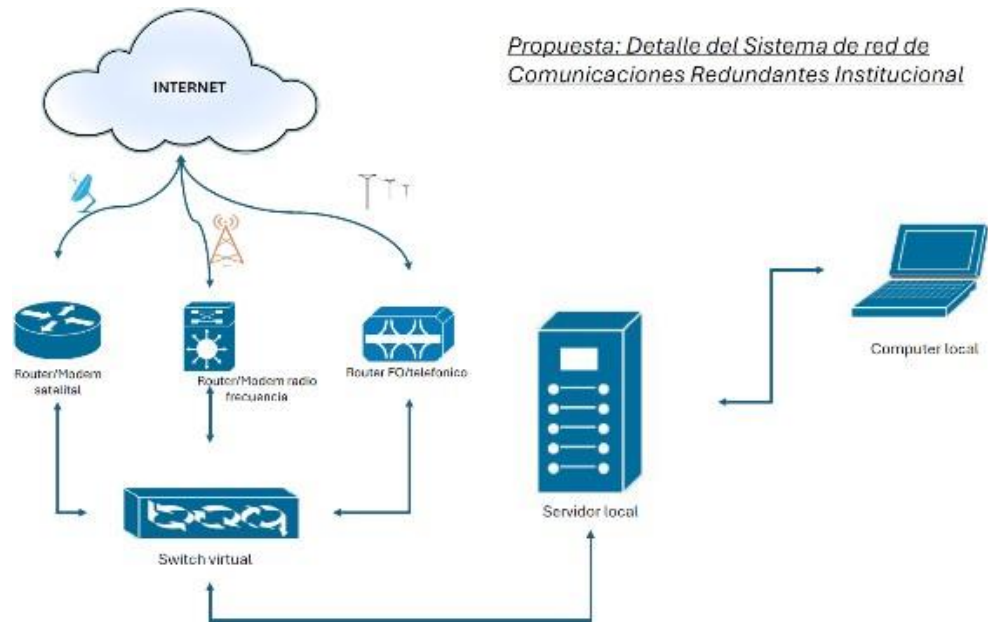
Propuesta: Detalle del Sistema de red de Comunicaciones Redundantes Institucional

INTERNET

Router/Modem satelital

Router/Modem radio frecuencia

Router FO/telefonico

Servidor local

Computer local

Switch virtual